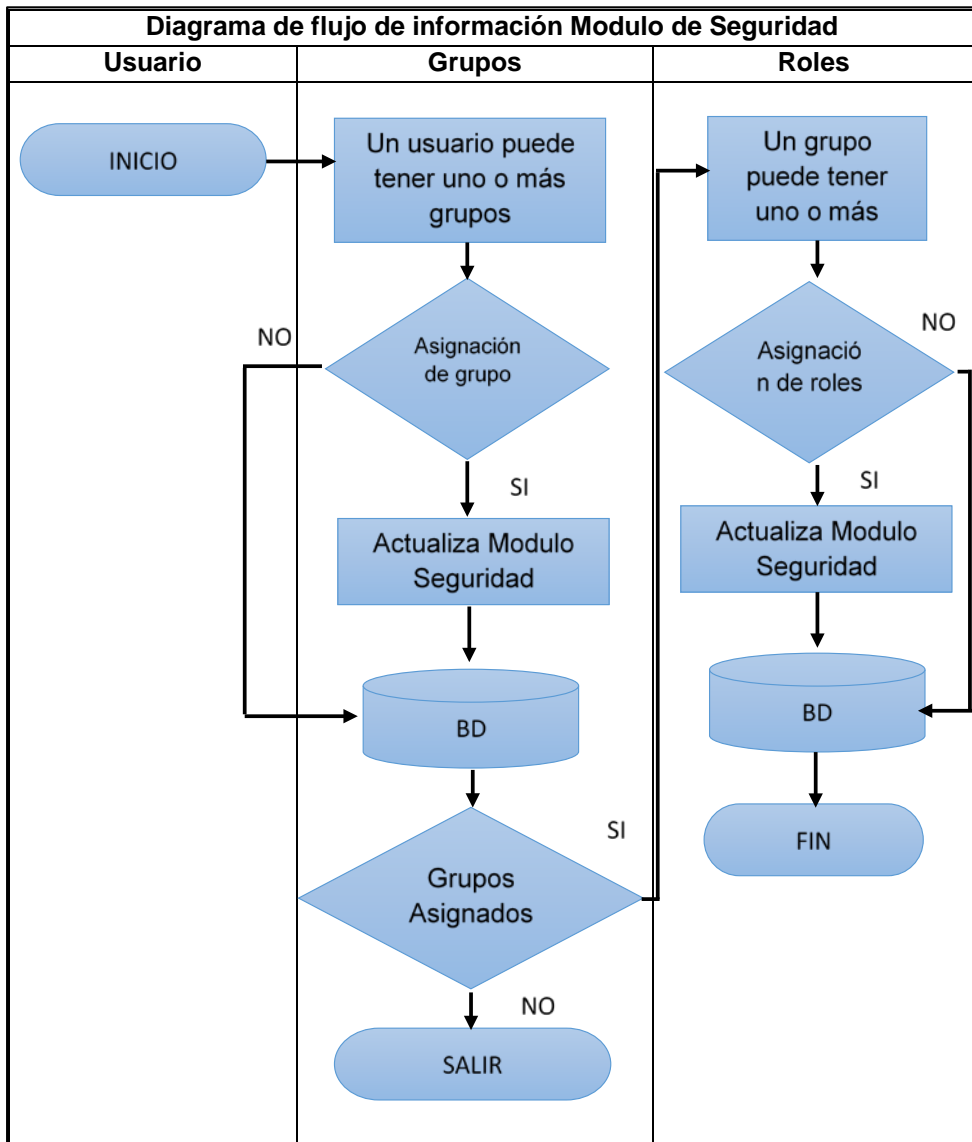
Diagrama de flujo de información Modulo de Seguridad

Usuario

Grupos

Roles

INICIO

Un usuario puede tener uno o más grupos

Asignación de grupo

NO

SI

Actualiza Modulo Seguridad

BD

Grupos Asignados

SI

NO

SALIR

Un grupo puede tener uno o más

Asignació n de roles

NO

SI

Actualiza Modulo Seguridad

BD

FIN